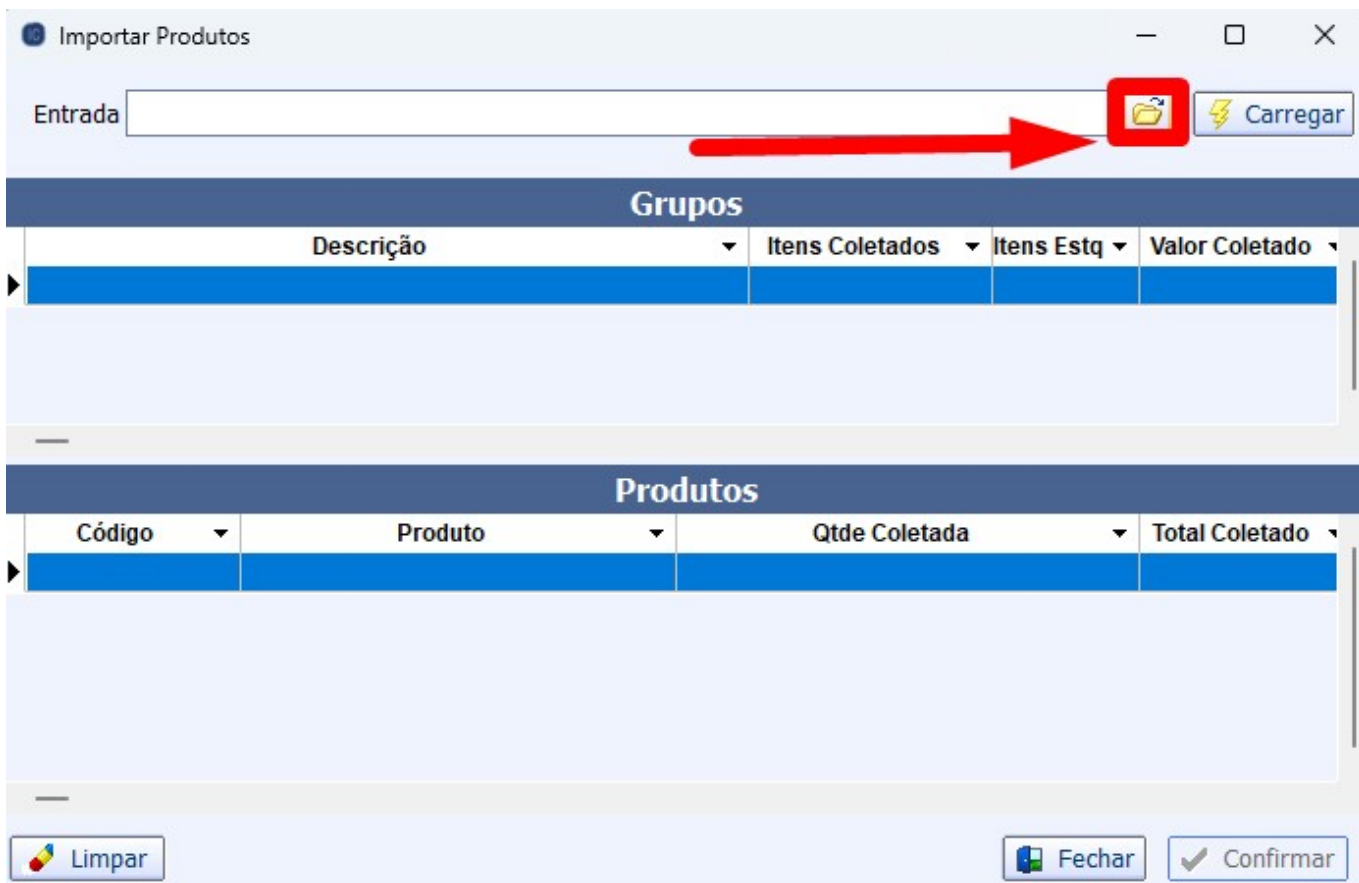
Importar Produtos

Entrada

Carregar

Grupos

| Descrição | Itens Coletados | Itens Estq | Valor Coletado |
|---|---|---|---|
| | | | |

Produtos

| Código | Produto | Qtde Coletada | Total Coletado |
|---|---|---|---|
| | | | |

Limpar

Fechar

Confirmar